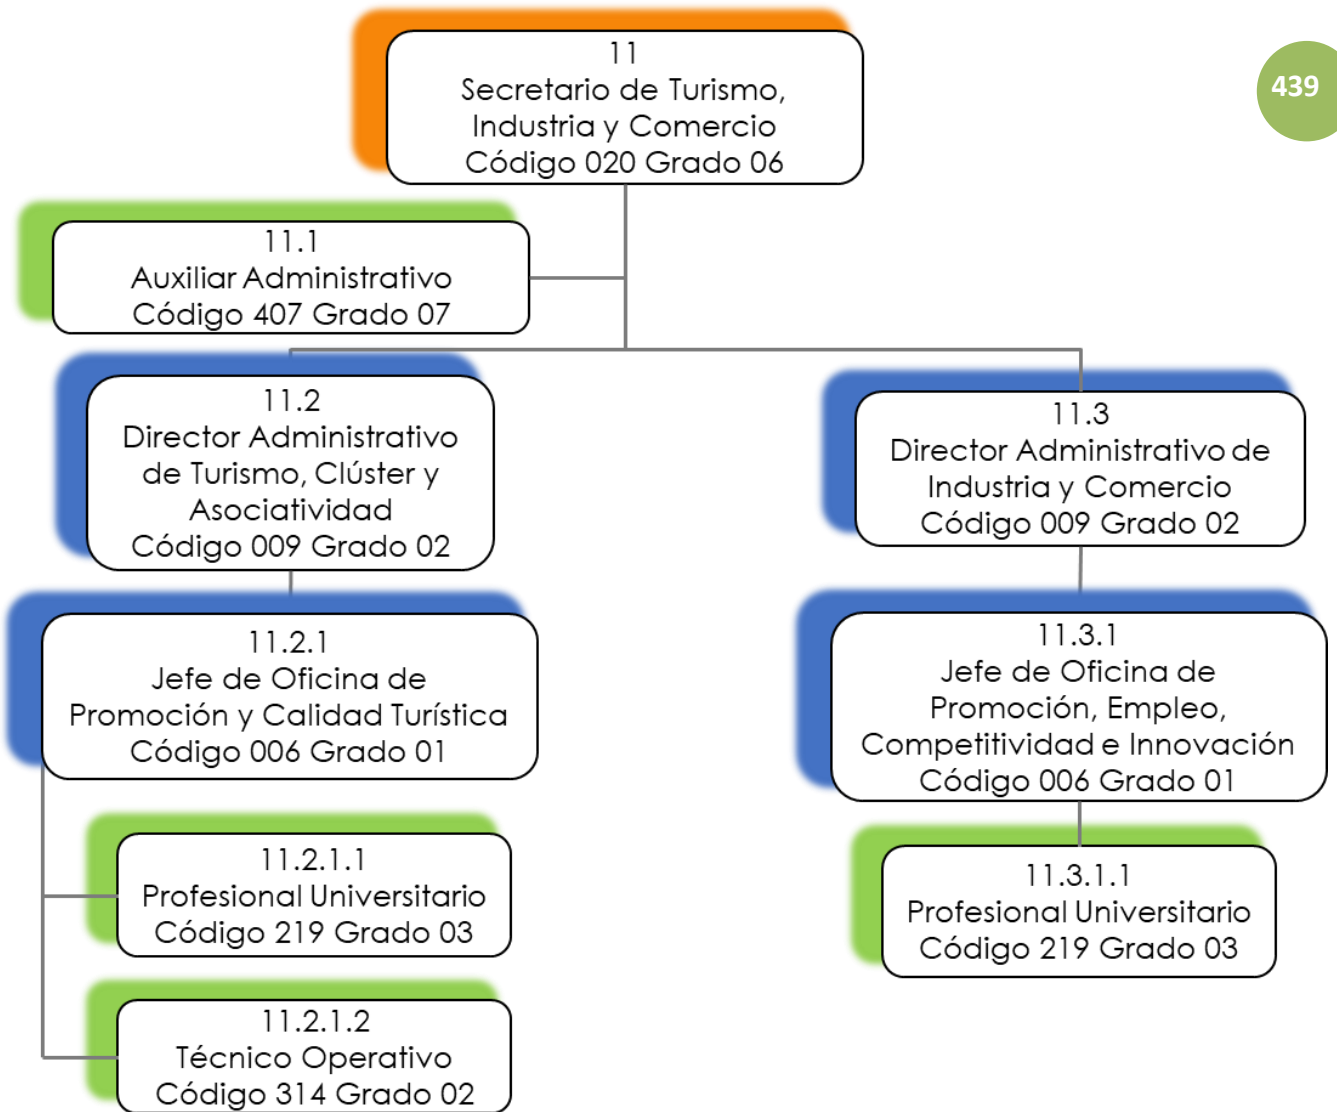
439

11
Secretario de Turismo, Industria y Comercio
Código 020 Grado 06

11.1
Auxiliar Administrativo
Código 407 Grado 07

11.2
Director Administrativo de Turismo, Clúster y Asociatividad
Código 009 Grado 02

11.3
Director Administrativo de Industria y Comercio
Código 009 Grado 02

11.2.1
Jefe de Oficina de Promoción y Calidad Turística
Código 006 Grado 01

11.3.1
Jefe de Oficina de Promoción, Empleo, Competitividad e Innovación
Código 006 Grado 01

11.2.1.1
Profesional Universitario
Código 219 Grado 03

11.3.1.1
Profesional Universitario
Código 219 Grado 03

11.2.1.2
Técnico Operativo
Código 314 Grado 02